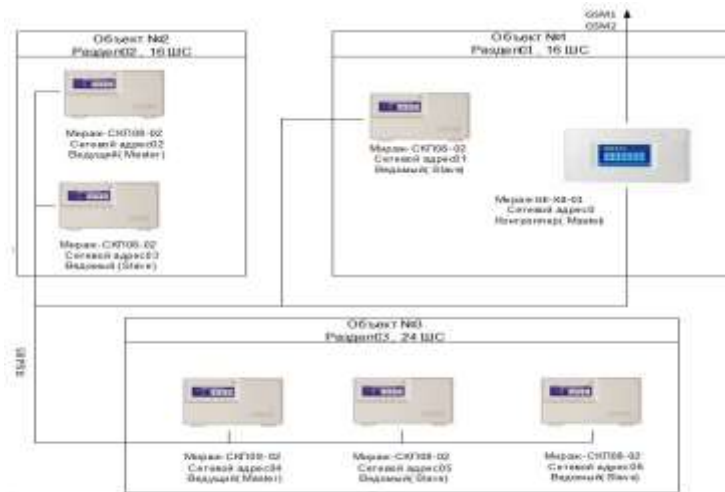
Объект №2
Раздел02 , 16 ШС

Мираж-СКП08-02
Сетевой адрес02
Ведущий( Master)

Мираж-СКП08-02
Сетевой адрес03
Ведомый (Slave)

GSM1
GSM2

Объект №1
Раздел01 , 16 ШС

Мираж-СКП08-02
Сетевой адрес01
Ведомый( Slave)

Мираж-КК-03
Сетевой адрес0
Контроллер( Master)

RS485

Объект №3
Раздел03 , 24 ШС

Мираж-СКП08-02
Сетевой адрес04
Ведущий( Master)

Мираж-СКП08-02
Сетевой адрес05
Ведомый( Slave)

Мираж-СКП08-02
Сетевой адрес06
Ведомый( Slave)